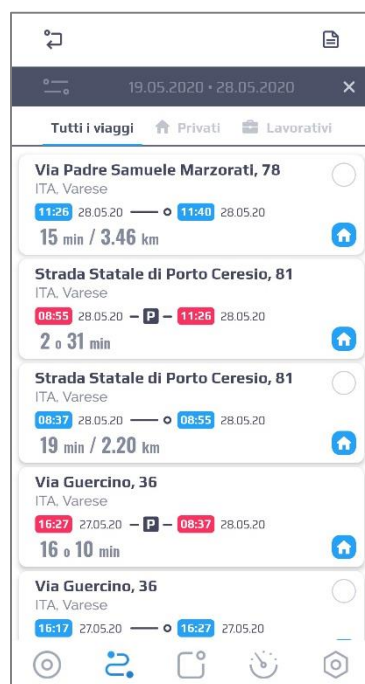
19.05.2020 - 28.05.2020

Tutti i viaggi Privati Lavorativi

Via Padre Samuele Marzorati, 78
ITA, Varese
11:26 28.05.20 11:40 28.05.20
15 min / 3.46 km

Strada Statale di Porto Ceresio, 81
ITA, Varese
08:55 28.05.20 P 11:26 28.05.20
2 o 31 min

Strada Statale di Porto Ceresio, 81
ITA, Varese
08:37 28.05.20 08:55 28.05.20
19 min / 2.20 km

Via Guercino, 36
ITA, Varese
16:27 27.05.20 P 08:37 28.05.20
16 o 10 min

Via Guercino, 36
ITA, Varese
16:17 27.05.20 16:27 27.05.20